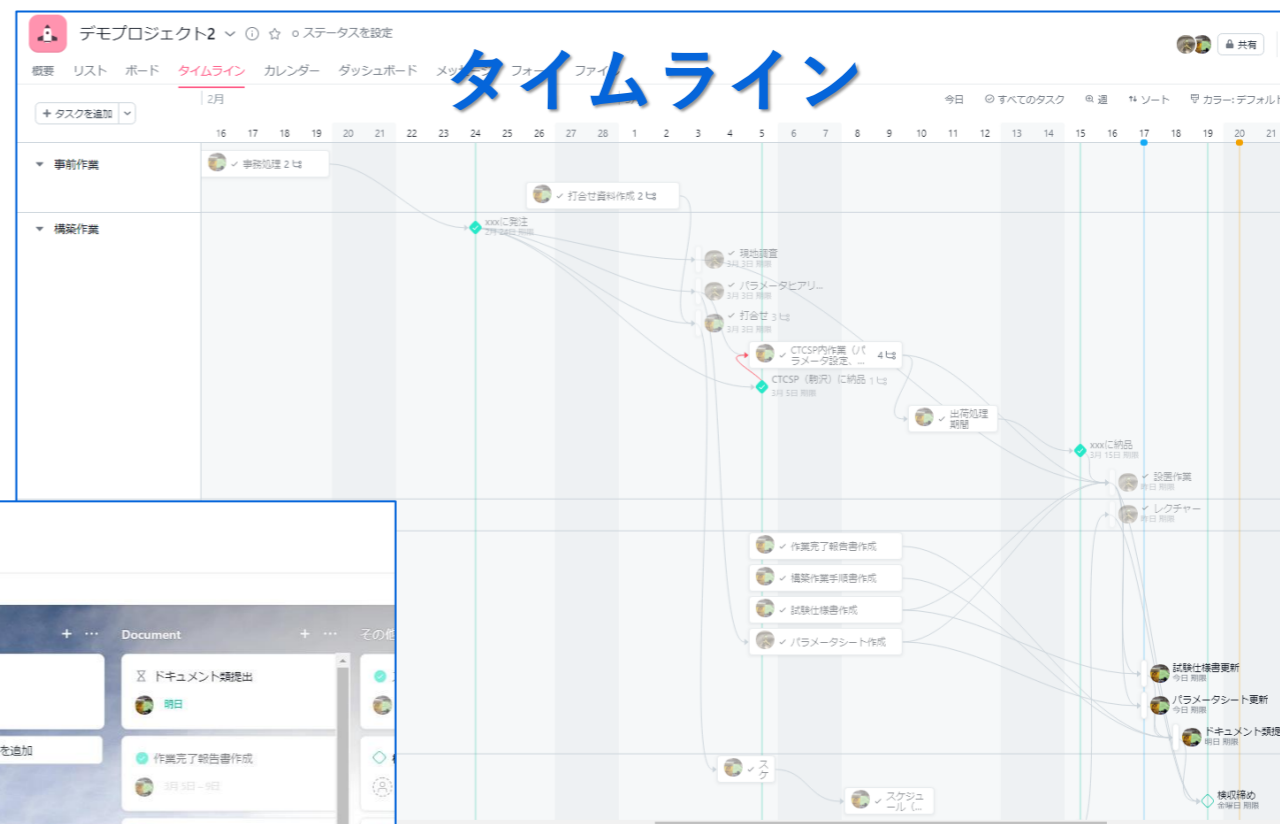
デモプロジェクト2 ステータスを設定

共有

概要 リスト ボード タイムライン カレンダー ダッシュボード メッセージ フォーム ファイル

タイムライン

タスクを追加

2月

今日 すべてのタスク 週 ソート カラー: デフォルト

16 17 18 19 20 21 22 23 24 25 26 27 28 1 2 3 4 5 6 7 8 9 10 11 12 13 14 15 16 17 18 19 20 21

事前作業

事務処理 2

打合せ資料作成 2

構築作業

xxxに発注
2月 24日 期限

現地調査
3月 3日 期限

パラメータヒアリ...
3月 3日 期限

打合せ 3
3月 3日 期限

CTCSP内作業（パラメータ設定... 4

CTCSP（駒沢）に納品 1
3月 5日 期限

出荷処理
期間

xxxに納品
3月 15日 期限

設置作業
明日 期限

レクチャー
明日 期限

作業完了報告書作成

構築作業手順書作成

試験仕様書作成

パラメータシート作成

試験仕様書更新
今日 期限

パラメータシート更新
今日 期限

ドキュメント類提
明日 期限

スケ

スケジュール（...

検収締め
金曜日 期限

Document

その他

ドキュメント類提出
明日

を追加

作業完了報告書作成
3月 3日 – 9日